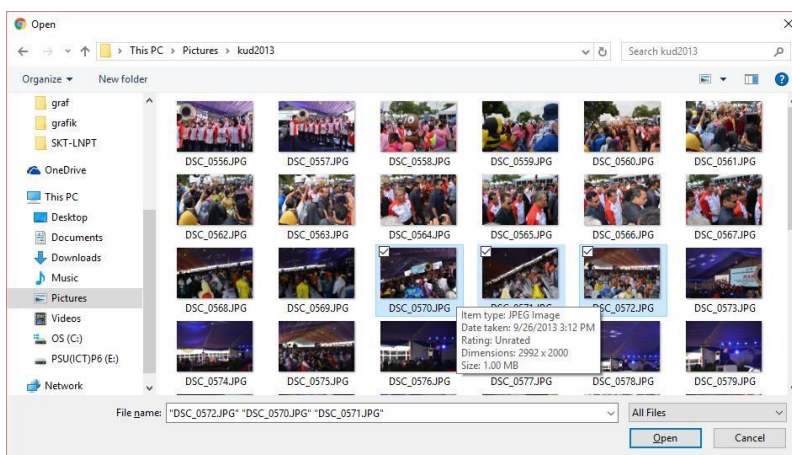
Open

This PC > Pictures > kud2013

Search kud2013

Organize ▾ New folder

graf
grafik
SKT-LNPT
OneDrive
This PC
Desktop
Documents
Downloads
Music
Pictures
Videos
OS (C:)
PSU(ICT)P6 (E:)
Network

DSC_0556.JPG
DSC_0557.JPG
DSC_0558.JPG
DSC_0559.JPG
DSC_0560.JPG
DSC_0561.JPG
DSC_0562.JPG
DSC_0563.JPG
DSC_0564.JPG
DSC_0565.JPG
DSC_0566.JPG
DSC_0567.JPG
DSC_0568.JPG
DSC_0569.JPG
DSC_0570.JPG
DSC_0571.JPG
DSC_0572.JPG
DSC_0573.JPG
DSC_0574.JPG
DSC_0575.JPG
DSC_0576.JPG
DSC_0577.JPG
DSC_0578.JPG
DSC_0579.JPG

Item type: JPEG Image
Date taken: 9/26/2013 3:12 PM
Rating: Unrated
Dimensions: 2992 x 2000
Size: 1.00 MB

File name: "DSC_0572.JPG" "DSC_0570.JPG" "DSC_0571.JPG"

All Files

Open
Cancel